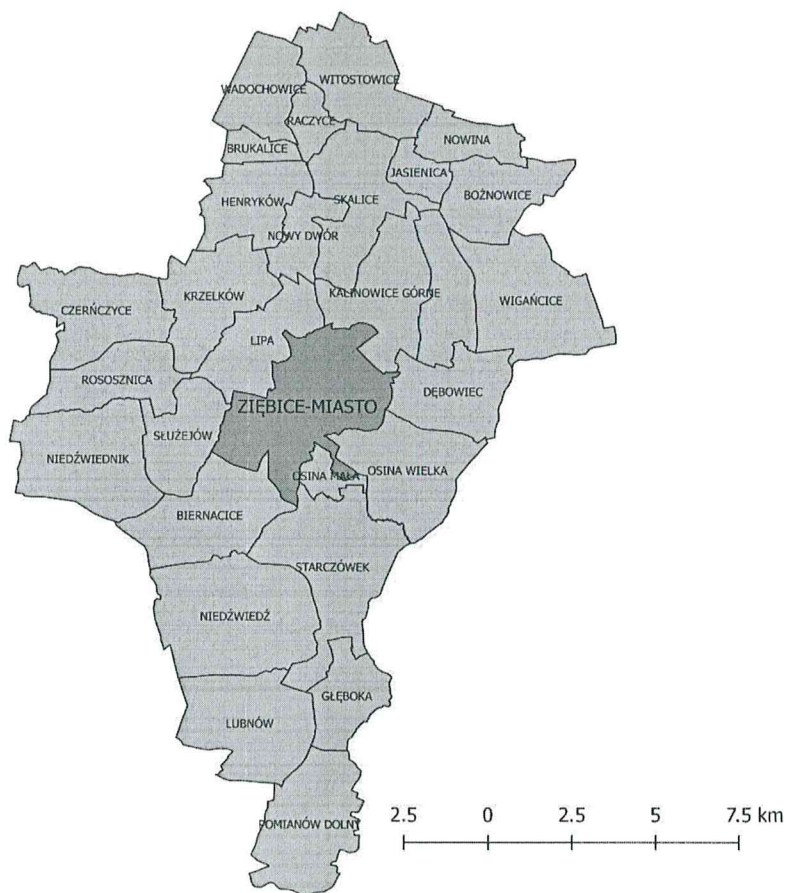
WADOCHOWICE
WITOSTOWICE
RACZYCE
NOWINA
BRUKALICE
JASIENICA
BOŻNOWICE
HENRYKÓW
SKALICE
NOWY DWÓR
KALINOWICE GÓRNE
WIGAŃCICE
CZERŃCZYCE
KRZELKÓW
LIPA
ROSOSZNICA
ZIĘBICE-MIASTO
DĘBOWIEC
SŁUŻEJÓW
NIEDŹWIEDNIK
OSINA MAŁA
OSINA WIELKA
BIERNACICE
STARCZÓWEK
NIEDŹWIEDŹ
GŁĘBOKA
LUBNÓW
POMIANÓW DOLNY

2.5 0 2.5 5 7.5 km